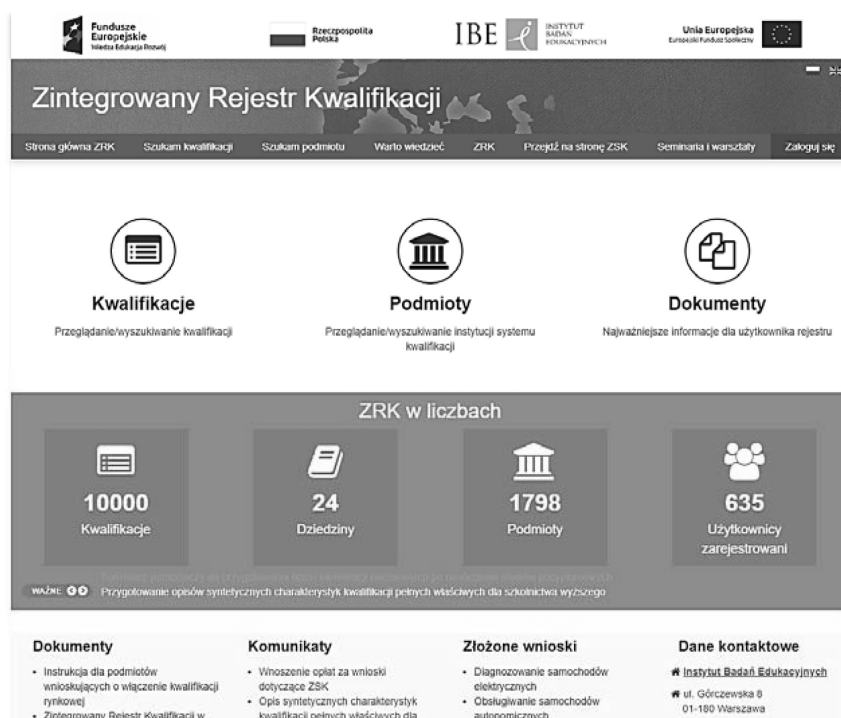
Fundusze Europejskie
Wiedza Edukacja Rozwój

Rzeczpospolita Polska

IBE INSTYTUT BADAŃ EDUKACYJNYCH

Unia Europejska
Europejski Fundusz Społeczny

Zintegrowany Rejestr Kwalifikacji

Strona główna ZRK | Szukam kwalifikacji | Szukam podmiotu | Warto wiedzieć | ZRK | Przejdź na stronę ZSK | Seminaria i warsztaty | Zaloguj się

Kwalifikacje
Przeglądanie/wyszukiwanie kwalifikacji

Podmioty
Przeglądanie/wyszukiwanie instytucji systemu kwalifikacji

Dokumenty
Najważniejsze informacje dla użytkownika rejestru

ZRK w liczbach

10000
Kwalifikacje

24
Dziedziny

1798
Podmioty

635
Użytkownicy zarejestrowani

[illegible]

WAŻNE Przygotowanie opisów syntetycznych charakterystyk kwalifikacji pełnych właściwych dla szkolnictwa wyższego

Dokumenty
• Instrukcja dla podmiotów wnioskujących o włączenie kwalifikacji rynkowej
• Zintegrowany Rejestr Kwalifikacji w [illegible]

Komunikaty
• Wnoszenie opłat za wnioski dotyczące ZSK
• Opis syntetycznych charakterystyk kwalifikacji pełnych właściwych dla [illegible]

Złożone wnioski
• Diagnozowanie samochodów elektrycznych
• Obsługiwanie samochodów autonomicznych

Dane kontaktowe
Instytut Badań Edukacyjnych
ul. Górczewska 8
01-180 Warszawa